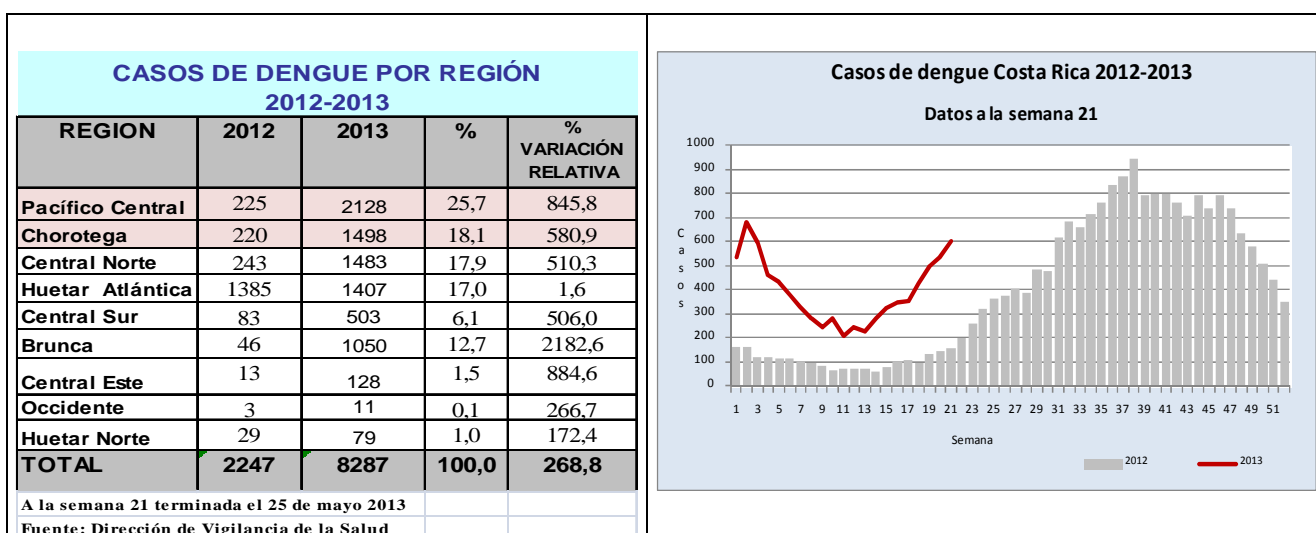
CASOS DE DENGUE POR REGIÓN 2012-2013

| REGION | 2012 | 2013 | % | % VARIACIÓN RELATIVA |
|---|---|---|---|---|
| Pacífico Central | 225 | 2128 | 25,7 | 845,8 |
| Chorotega | 220 | 1498 | 18,1 | 580,9 |
| Central Norte | 243 | 1483 | 17,9 | 510,3 |
| Huetar Atlántica | 1385 | 1407 | 17,0 | 1,6 |
| Central Sur | 83 | 503 | 6,1 | 506,0 |
| Brunca | 46 | 1050 | 12,7 | 2182,6 |
| Central Este | 13 | 128 | 1,5 | 884,6 |
| Occidente | 3 | 11 | 0,1 | 266,7 |
| Huetar Norte | 29 | 79 | 1,0 | 172,4 |
| TOTAL | 2247 | 8287 | 100,0 | 268,8 |

A la semana 21 terminada el 25 de mayo 2013
Fuente: Dirección de Vigilancia de la Salud

Casos de dengue Costa Rica 2012-2013

Datos a la semana 21

1000
900
800
700
600
500
400
300
200
100
0

Casos

1 3 5 7 9 11 13 15 17 19 21 23 25 27 29 31 33 35 37 39 41 43 45 47 49 51

Semana

2012
2013